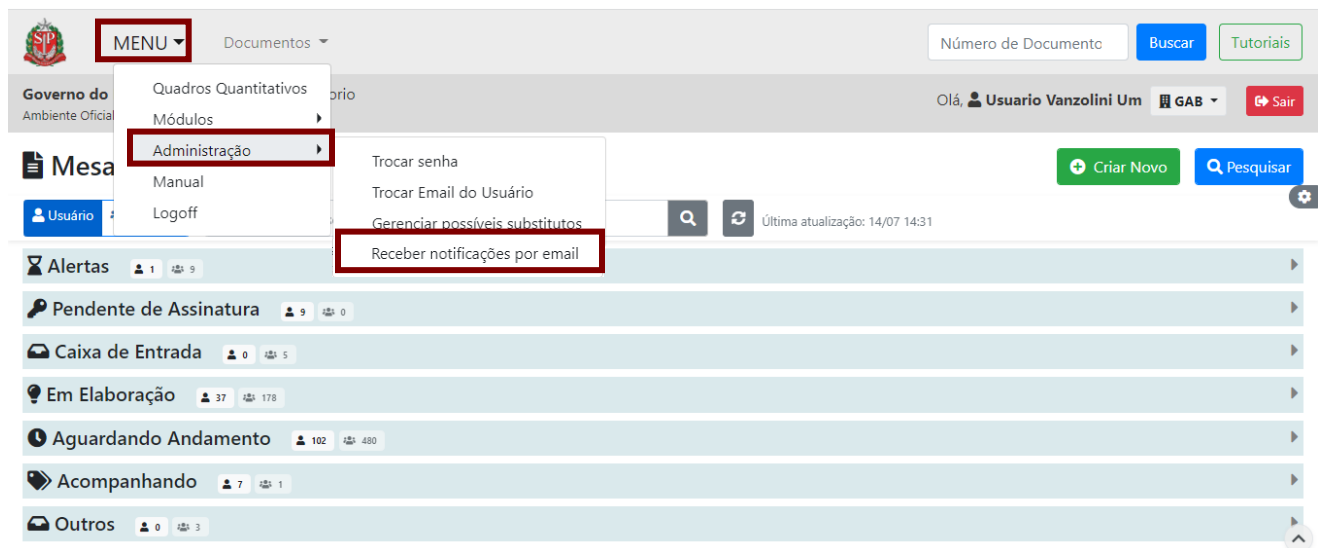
MENU ▾ Documentos ▾

Número de Documento Buscar Tutoriais

Governo do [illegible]rio
Ambiente Oficial

Olá, Usuario Vanzolini Um GAB ▾ Sair

Quadros Quantitativos
Módulos
Administração
Manual
Logoff

Trocar senha
Trocar Email do Usuário
Gerenciar possíveis substitutos
Receber notificações por email

Mesa

Criar Novo Pesquisar

Usuário

Última atualização: 14/07 14:31

Alertas 1 9
Pendente de Assinatura 9 0
Caixa de Entrada 0 5
Em Elaboração 37 178
Aguardando Andamento 102 480
Acompanhando 7 1
Outros 0 3